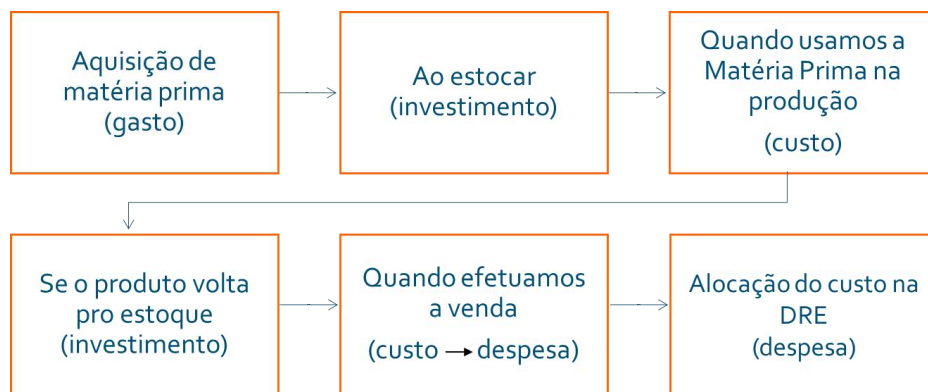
Aquisição de matéria prima (gasto)

Ao estocar (investimento)

Quando usamos a Matéria Prima na produção

(custo)

Se o produto volta pro estoque (investimento)

Quando efetuamos a venda

(custo → despesa)

Alocação do custo na DRE (despesa)